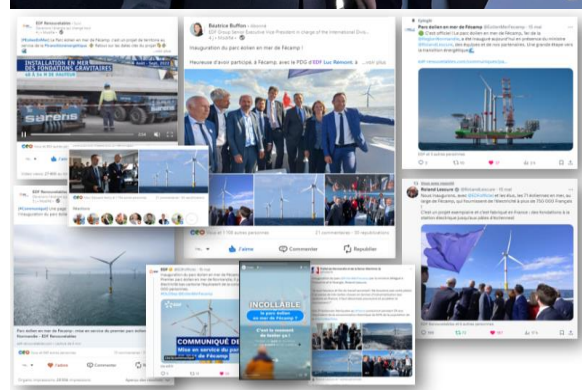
EDF Renouvelables

INSTALLATION EN MER DES FONDATIONS GRAVITAIRES

Béatrice Buffon • Membre
EDF Group Senior Executive Vice President in charge of the International Divis...

Inauguration du parc éolien en mer de Fécamp !

Heureuse d'avoir participé, à Fécamp, avec le PDG d'EDF Luc Rémont, à ... voir plus

J'aime
Commenter
Republier

Parc éolien en mer de Fécamp

C'est officiel ! Le parc éolien en mer de Fécamp, fer de la ... a été inauguré aujourd'hui en présence du ministre

Roland Lescure
Nous inaugurons, avec ... le 1er parc éolien en mer ...

EDF Renouvelables

Parc éolien en mer de Fécamp

COMMUNIQUÉ DE PRESSE
Mise en service du parc éolien en mer de Fécamp

INCOLLABLE
parc éolien en mer de Fécamp
C'est le moment de tester ça !